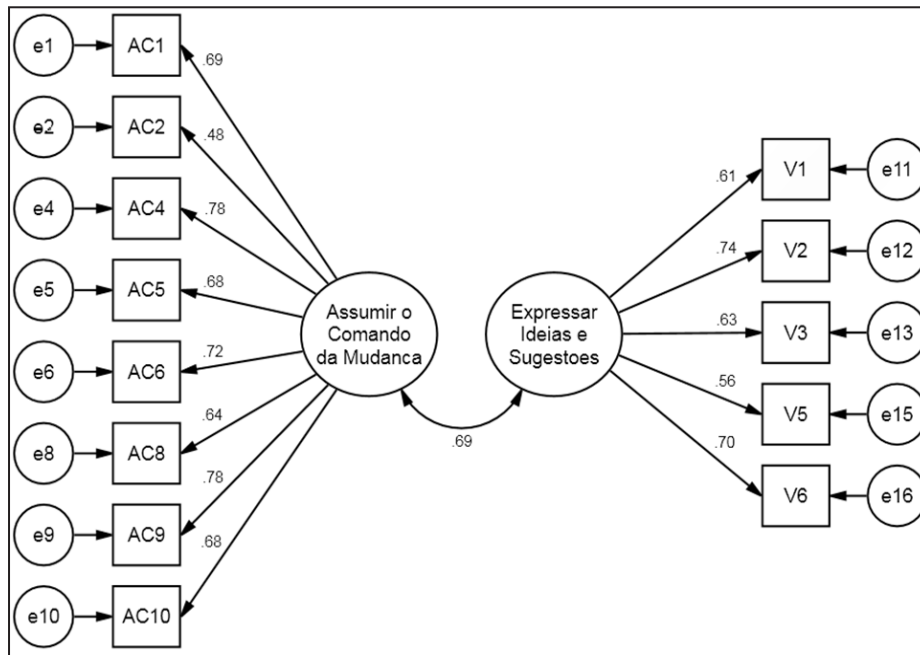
e1
AC1
.69
e2
AC2
.48
e4
AC4
.78
e5
AC5
.68
e6
AC6
.72
e8
AC8
.64
e9
AC9
.78
e10
AC10
.68

Assumir o Comando da Mudanca

.69

Expressar Ideias e Sugestoes

.61
V1
e11
.74
V2
e12
.63
V3
e13
.56
V5
e15
.70
V6
e16